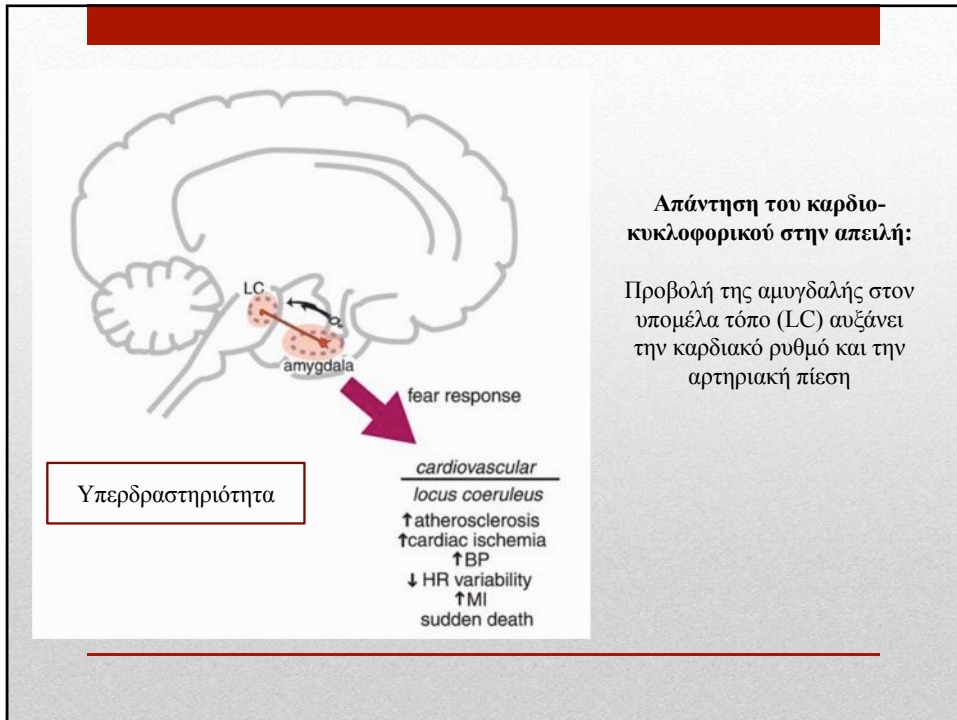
LC

amygdala

fear response

cardiovascular

locus coeruleus

↑atherosclerosis
↑cardiac ischemia
↑BP
↓ HR variability
↑MI
sudden death

Υπερδραστηριότητα

**Απάντηση του καρδιο-κυκλοφορικού στην απειλή:**

Προβολή της αμυγδαλής στον υπομέλα τόπο (LC) αυξάνει την καρδιακό ρυθμό και την αρτηριακή πίεση